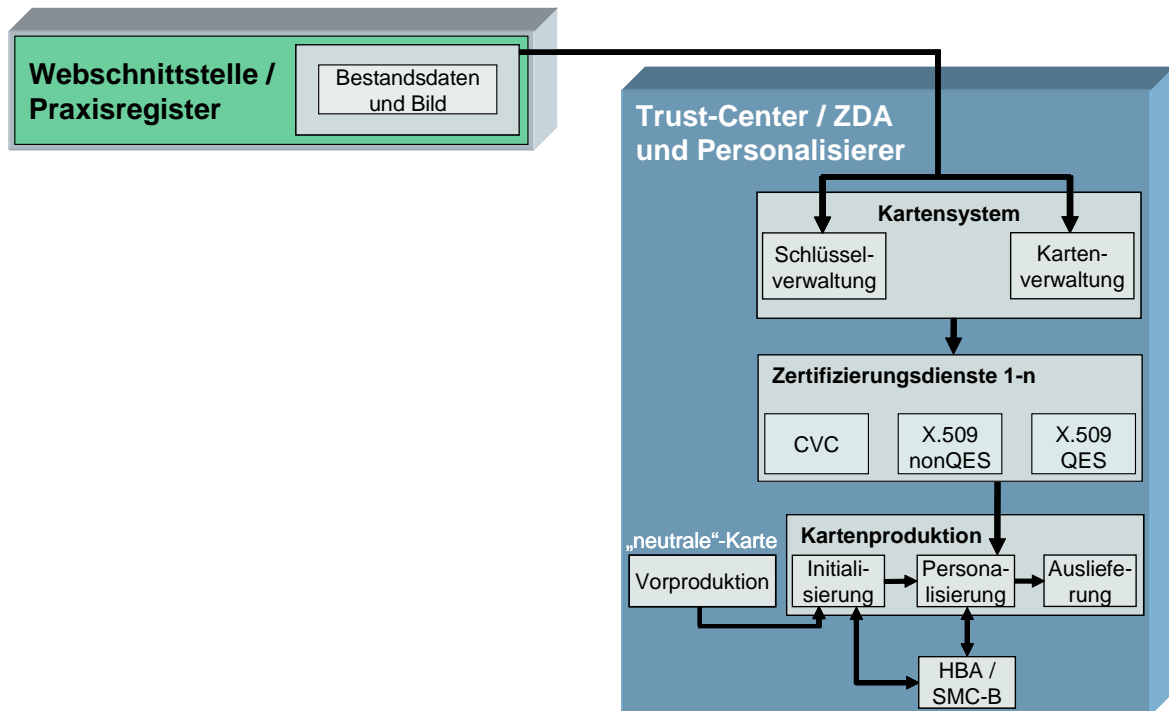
Webschnittstelle / Praxisregister

Bestandsdaten und Bild

Trust-Center / ZDA und Personalisierer

Kartensystem

Schlüsselverwaltung

Kartenverwaltung

Zertifizierungsdienste 1-n

CVC

X.509 nonQES

X.509 QES

„neutrale“-Karte

Vorproduktion

Kartenproduktion

Initialisierung

Personalisierung

Auslieferung

HBA / SMC-B